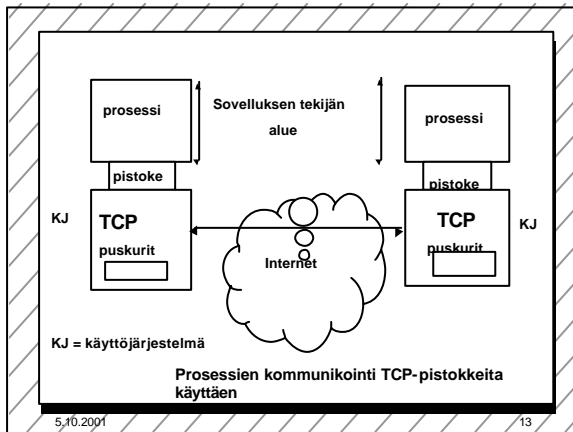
prosessi

Sovelluksen tekijän alue

prosessi

pistoke

pistoke

KJ

TCP

puskurit

Internet

TCP

puskurit

KJ

KJ = käyttöjärjestelmä

Prosessien kommunikointi TCP-pistokkeita käyttäen

5.10.2001

13